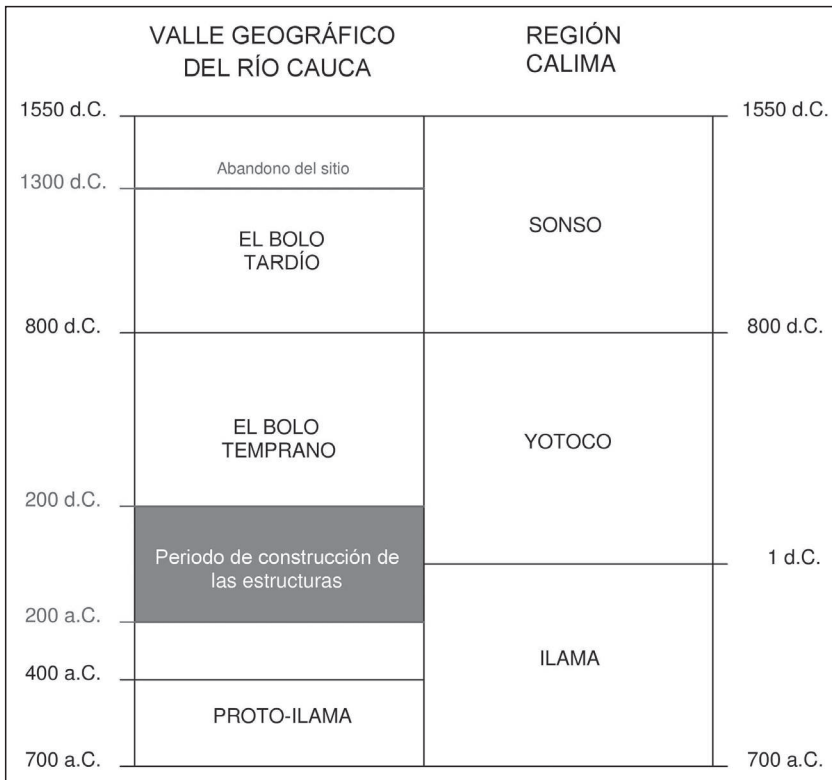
| | VALLE GEOGRÁFICO DEL RÍO CAUCA | REGIÓN CALIMA | |
|---|---|---|---|
| 1550 d.C. | | | 1550 d.C. |
| 1300 d.C. | Abandono del sitio | | |
| | EL BOLO TARDÍO | SONSO | |
| 800 d.C. | | | 800 d.C. |
| | EL BOLO TEMPRANO | YOTOCO | |
| 200 d.C. | | | |
| | Periodo de construcción de las estructuras | | 1 d.C. |
| 200 a.C. | | | |
| 400 a.C. | | ILAMA | |
| | PROTO-ILAMA | | |
| 700 a.C. | | | 700 a.C. |